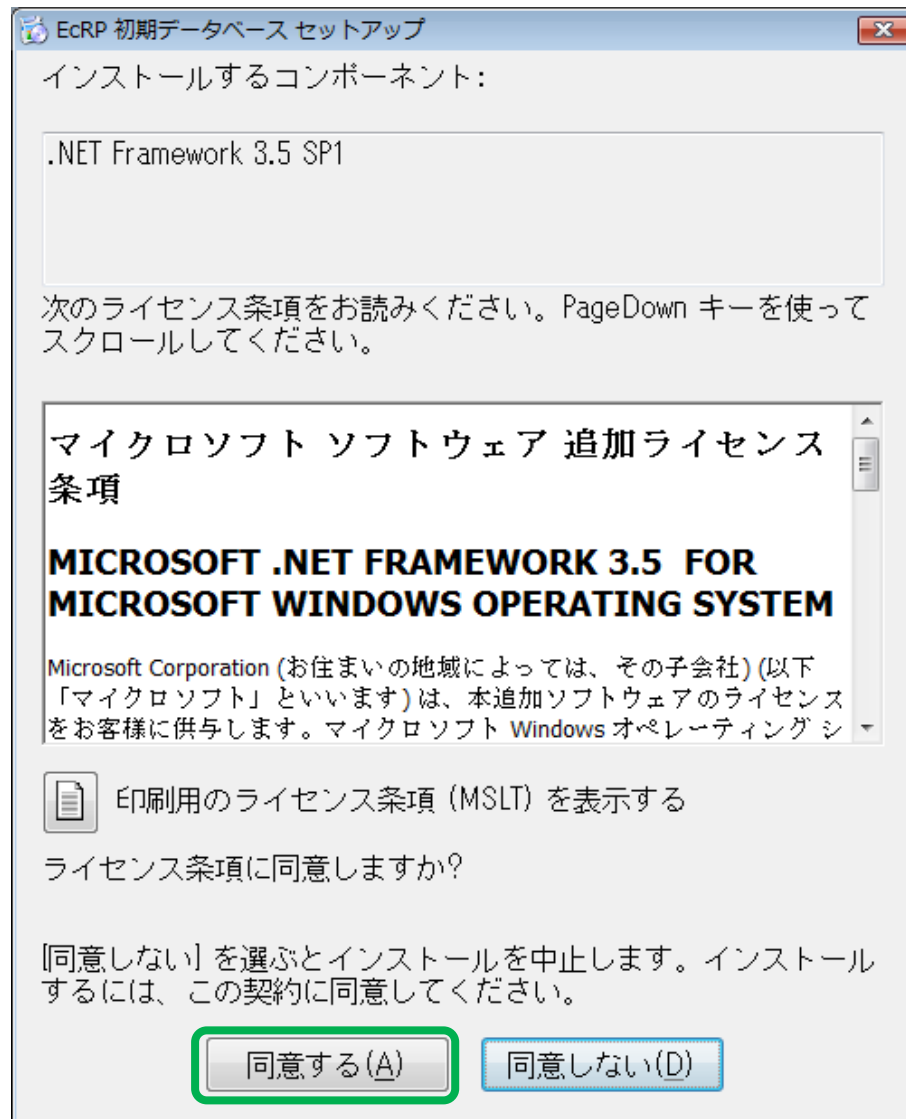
EcRP 初期データベース セットアップ

インストールするコンポーネント:

.NET Framework 3.5 SP1

次のライセンス条項をお読みください。PageDown キーを使ってスクロールしてください。

マイクロソフト ソフトウェア 追加ライセンス条項

MICROSOFT .NET FRAMEWORK 3.5 FOR MICROSOFT WINDOWS OPERATING SYSTEM

Microsoft Corporation (お住まいの地域によっては、その子会社) (以下「マイクロソフト」といいます) は、本追加ソフトウェアのライセンスをお客様に供与します。マイクロソフト Windows オペレーティング シ

印刷用のライセンス条項 (MSLT) を表示する

ライセンス条項に同意しますか?

[同意しない] を選ぶとインストールを中止します。インストールするには、この契約に同意してください。

同意する(A)

同意しない(D)